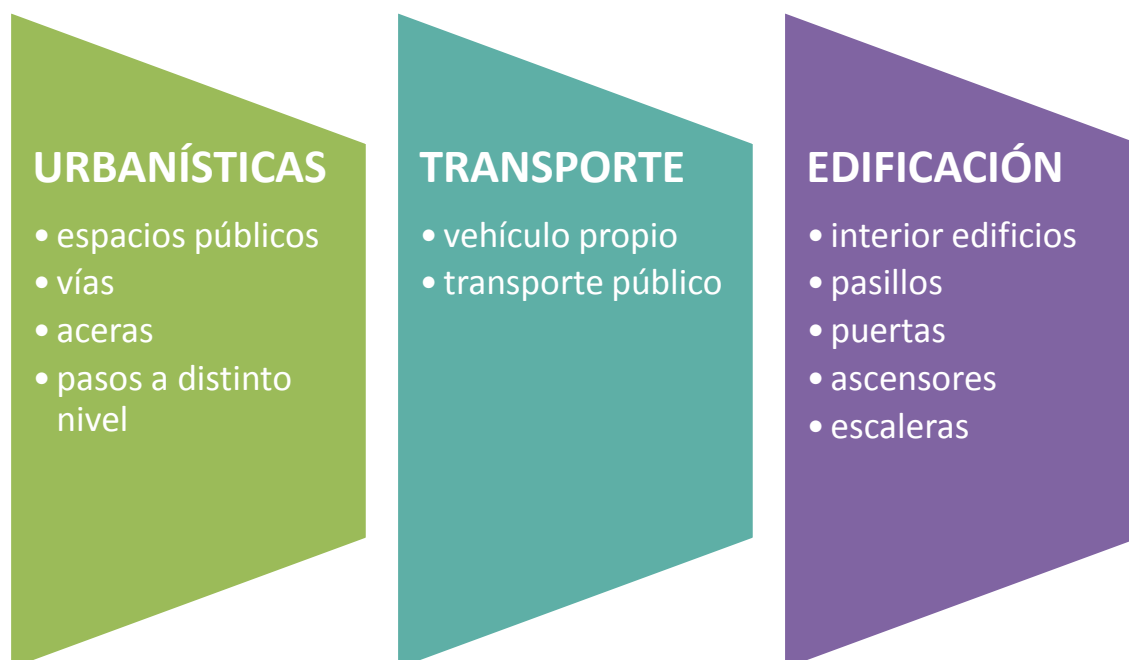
URBANÍSTICAS
• espacios públicos
• vías
• aceras
• pasos a distinto nivel

TRANSPORTE
• vehículo propio
• transporte público

EDIFICACIÓN
• interior edificios
• pasillos
• puertas
• ascensores
• escaleras